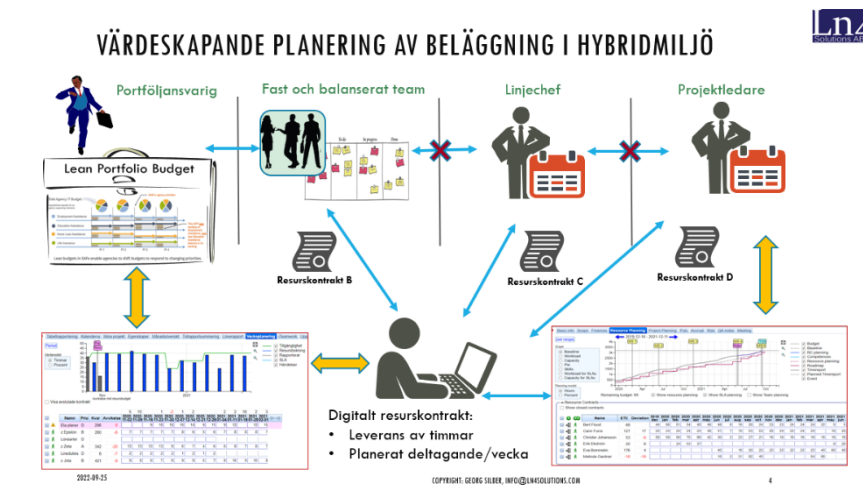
VÄRDESKAPANDE PLANERING AV BELÄGGNING I HYBRIDMILJÖ

Ln4
Solutions AB

Portföljansvarig

Fast och balanserat team

Linjechef

Projektledare

Lean Portfolio Budget

Att göra
Pågår
Klar

Resurskontrakt B

Resurskontrakt C

Resurskontrakt D

Digitalt resurskontrakt:
• Leverans av timmar
• Planerat deltagande/vecka

2022-09-25

COPYRIGHT: GEORG SILBER, INFO@LN4SOLUTIONS.COM

4